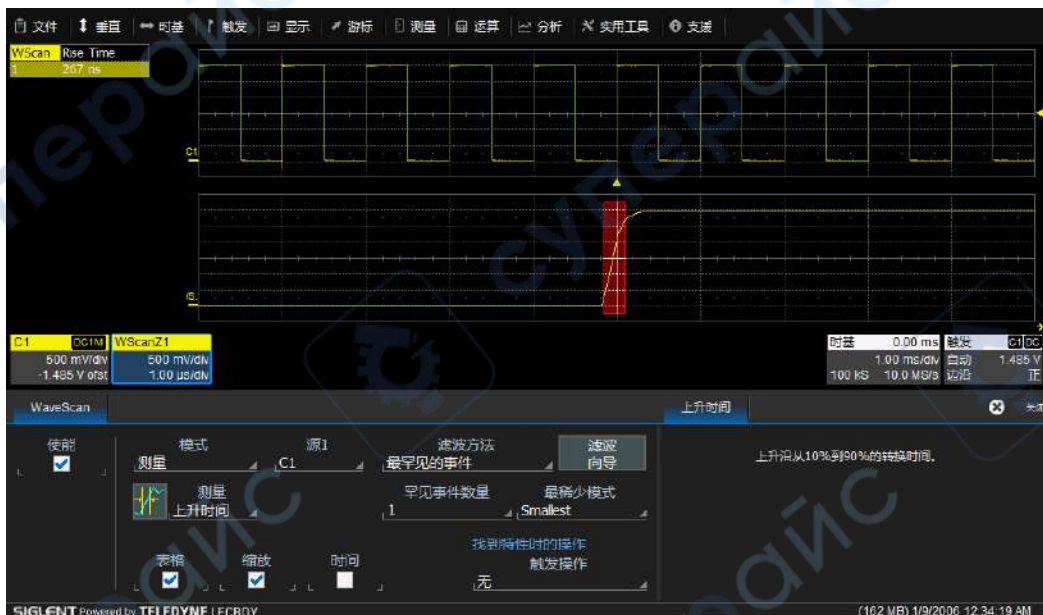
文件 垂直 时基 触发 显示 游标 测量 运算 分析 实用工具 支援

| WScan | Rise Time |
|---|---|
| 1 | 267 ns |

C1

Z1

C1 DC1M
500 mV/div
-1.485 V ofst

WScanZ1
500 mV/div
1.00 µs/div

时基 0.00 ms
1.00 ms/div
100 kS 10.0 MS/s

触发 C1 DC
自动 1.485 V
边沿 正

WaveScan

上升时间

关

使能

模式
测量

源1
C1

滤波方法
最罕见的事件

滤波
向导

上升沿从10%到90%的转换时间。

测量
上升时间

罕见事件数量
1

最稀少模式
Smallest

找到特性时的操作
触发操作
无

表格

缩放

时间

SIGLENT Powered by TELEDYNE LECROY

(162 MB) 1/9/2006 12:34:19 AM